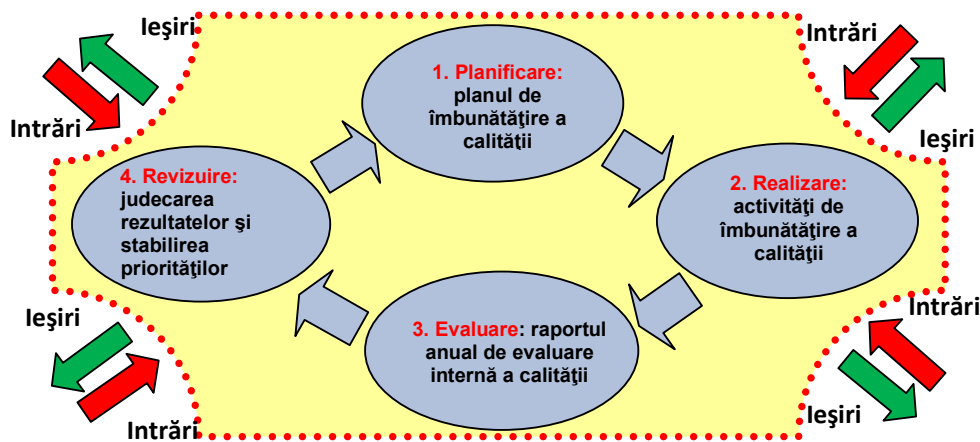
Ieşiri

Intrări

Intrări

Ieşiri

1. Planificare: planul de îmbunătăţire a calităţii

4. Revizuire: judecarea rezultatelor şi stabilirea priorităţilor

2. Realizare: activităţi de îmbunătăţire a calităţii

3. Evaluare: raportul anual de evaluare internă a calităţii

Ieşiri

Intrări

Intrări

Ieşiri